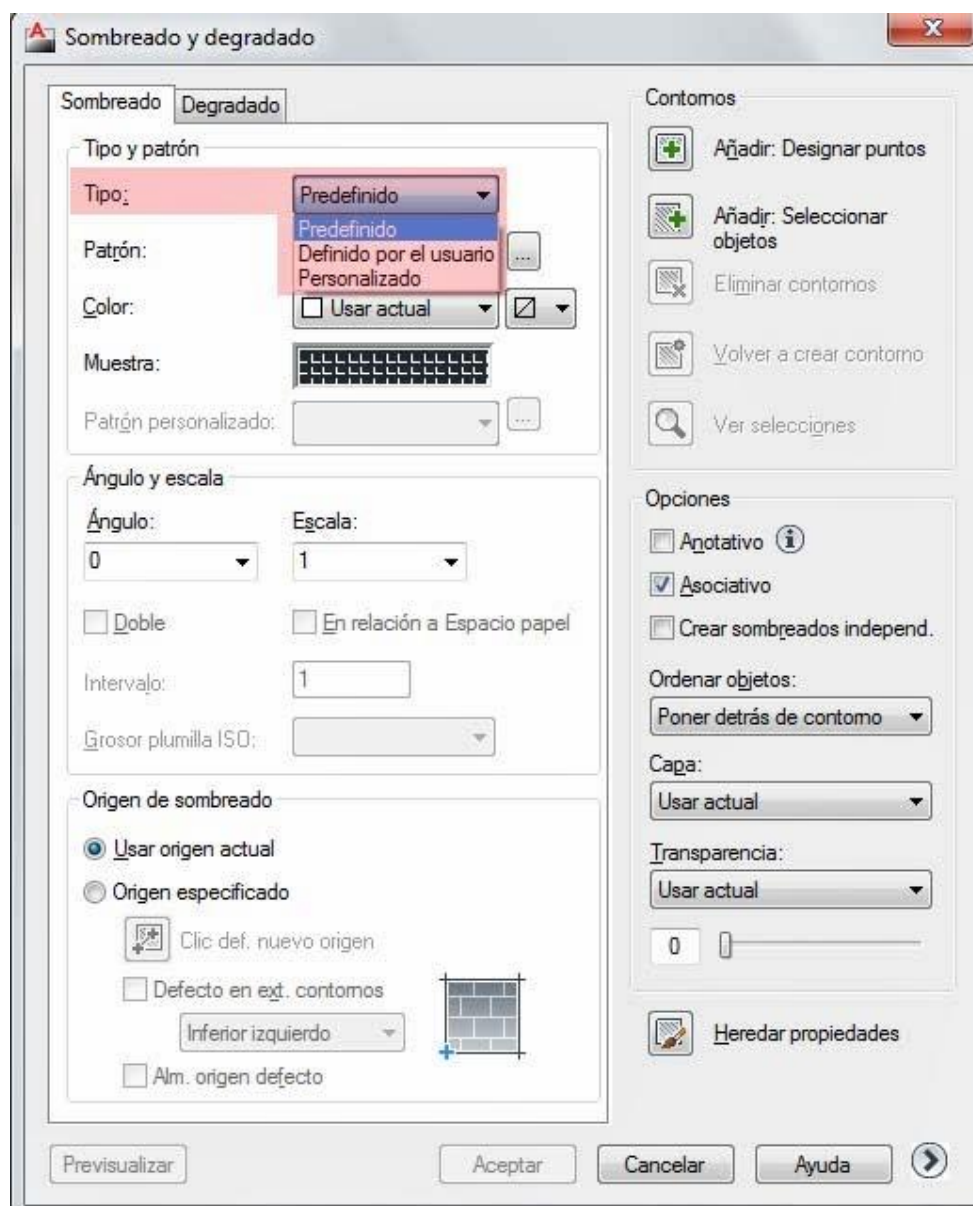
Sombreado y degradado

Sombreado | Degradado

Tipo y patrón

Tipo: Predefinido

Predefinido
Definido por el usuario
Personalizado

Patrón:

Color: Usar actual

Muestra:

Patrón personalizado:

Ángulo y escala

Ángulo: 0

Escala: 1

Doble

En relación a Espacio papel

Intervalo: 1

Grosor plumilla ISO:

Origen de sombreado

Usar origen actual

Origen especificado

Clic def. nuevo origen

Defecto en ext. contornos

Inferior izquierdo

Alm. origen defecto

Contornos

Añadir: Designar puntos

Añadir: Seleccionar objetos

Eliminar contornos

Volver a crear contorno

Ver selecciones

Opciones

Anotativo

Asociativo

Crear sombreados independ.

Ordenar objetos:

Poner detrás de contorno

Capa:

Usar actual

Transparencia:

Usar actual

0

Heredar propiedades

Previsualizar

Aceptar

Cancelar

Ayuda